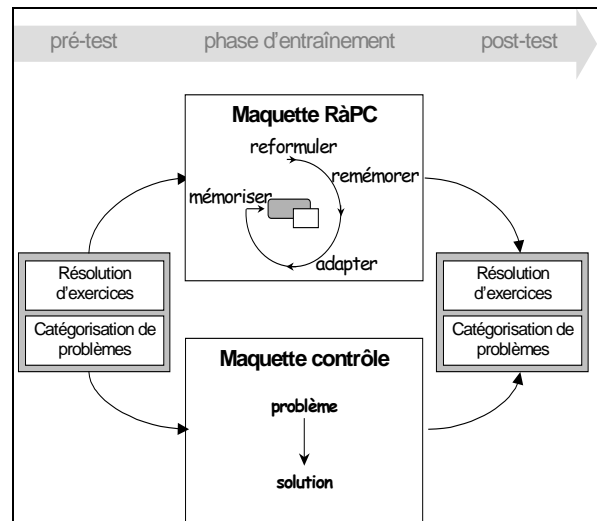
pré-test

phase d'entraînement

post-test

Maquette RàPC

reformuler

remémorer

mémoriser

adapter

Résolution d'exercices

Catégorisation de problèmes

Résolution d'exercices

Catégorisation de problèmes

Maquette contrôle

problème

solution